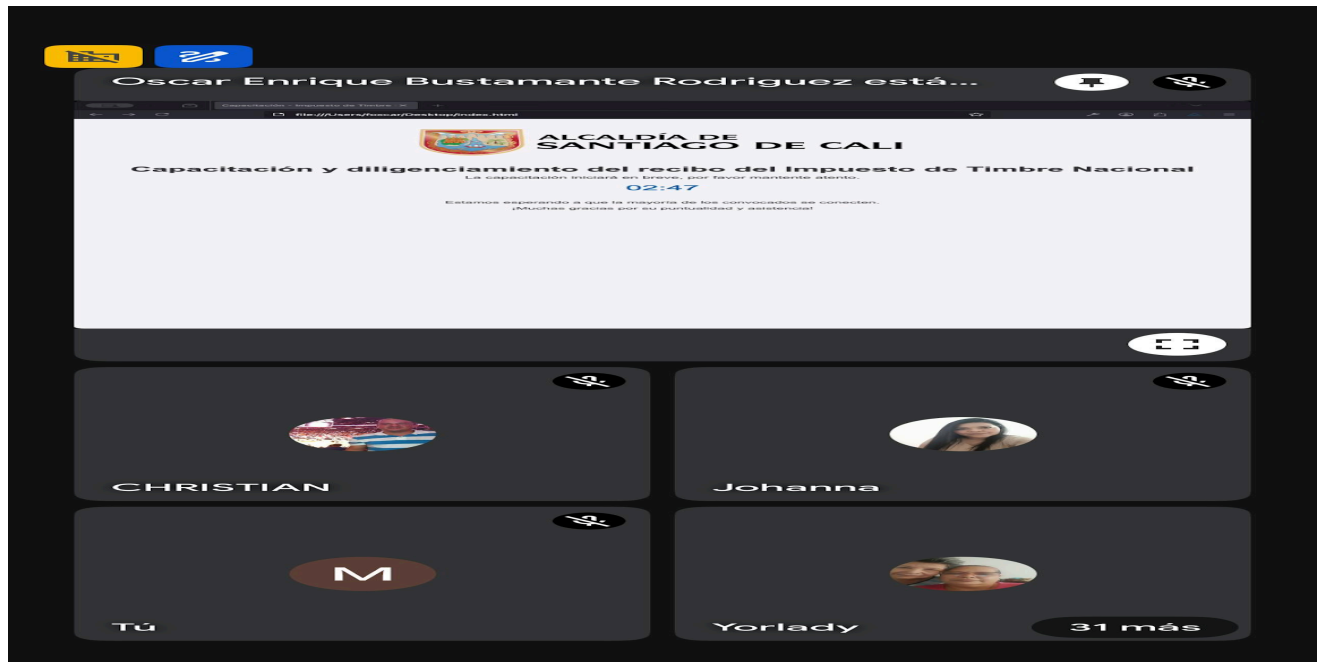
Oscar Enrique Bustamante Rodriguez está...

Capacitación - Impuesto de Timbre

file:///Users/oscar/Desktop/index.html

ALCALDÍA DE
SANTIAGO DE CALI

Capacitación y diligenciamiento del recibo del Impuesto de Timbre Nacional

La capacitación iniciará en breve, por favor mantente atento.

02:47

Estamos esperando a que la mayoría de los convocados se conecten.
¡Muchas gracias por su puntualidad y asistencia!

CHRISTIAN

Johanna

M

Tú

Yorlady

31 más